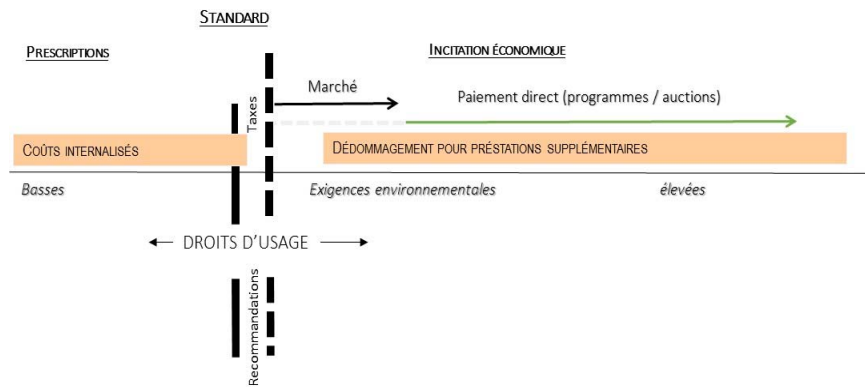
STANDARD

PRESCRIPTIONS

INCITATION ÉCONOMIQUE

Taxes

Marché

Paiement direct (programmes / auctions)

COÛTS INTERNALISÉS

DÉDOMMAGEMENT POUR PRÉSTATIONS SUPPLÉMENTAIRES

Basses

Exigences environnementales

élevées

DROITS D'USAGE

Recommandations